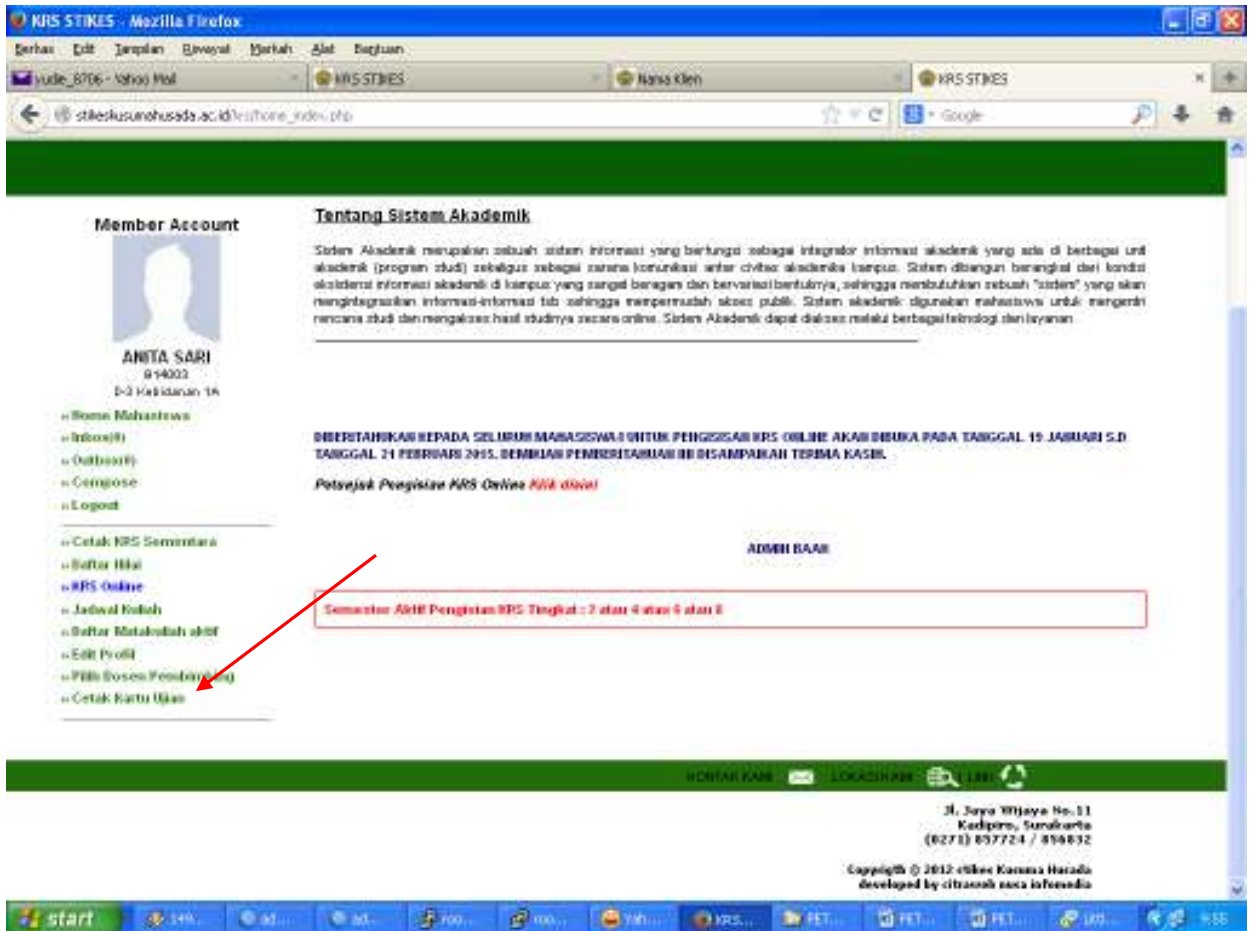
KRS STIKES - Mozilla Firefox

Berkas Edit Tampilan Riwayat Markah Alat Bantuan

yude_8706 - Yahoo Mail | KRS STIKES | Nana Klen | KRS STIKES

stikeskusumahusada.ac.id/krs/home_index.php

Google

Member Account

ANITA SARI
B14003
D-3 Kebidanan 1A

» Home Mahasiswa
» Inbox(0)
» Outbox(0)
» Compose
» Logout

» Cetak KRS Sementara
» Daftar Nilai
» KRS Online
» Jadwal Kuliah
» Daftar Matakuliah aktif
» Edit Profil
» Pilih Dosen Pembimbing
» Cetak Kartu Ujian

Tentang Sistem Akademik

Sistem Akademik merupakan sebuah sistem informasi yang berfungsi sebagai integrator informasi akademik yang ada di berbagai unit akademik (program studi) sekaligus sebagai sarana komunikasi antar civitas akademika kampus. Sistem dibangun berangkat dari kondisi eksisteni informasi akademik di kampus yang sangat beragam dan bervariasi bentuknya, sehingga membutuhkan sebuah "sistem" yang akan mengintegrasikan informasi-informasi tsb sehingga mempermudah akses publik. Sistem akademik digunakan mahasiswa untuk mengentri rencana studi dan mengakses hasil studinya secara online. Sistem Akademik dapat diakses melalui berbagai teknologi dan layanan.

DIBERITAHUKAN KEPADA SELURUH MAHASISWA UNTUK PENGISISAN KRS ONLINE AKAN DIBUKA PADA TANGGAL 19 JANUARI S.D TANGGAL 21 FEBRUARI 2015. DEMIKIAN PEMBERITAHUAN INI DISAMPAIKAN TERIMA KASIH.

Petunjuk Pengisian KRS Online Klik disini

ADMIN BAAK

Semester Aktif Pengisian KRS Tingkat : 2 atau 4 atau 6 atau 8

KONTAK KAMI LOKASI KAMI LINK

Jl. Jaya Wijaya No.11
Kadipiro, Surakarta
(0271) 857724 / 856812

Copyrigth © 2012 stikes Kusuma Husada
developed by citrasoft nusa infomedia

start 14%... ad... ad... roo... roo... Yah... KRS... PET... PET... PET... UO...